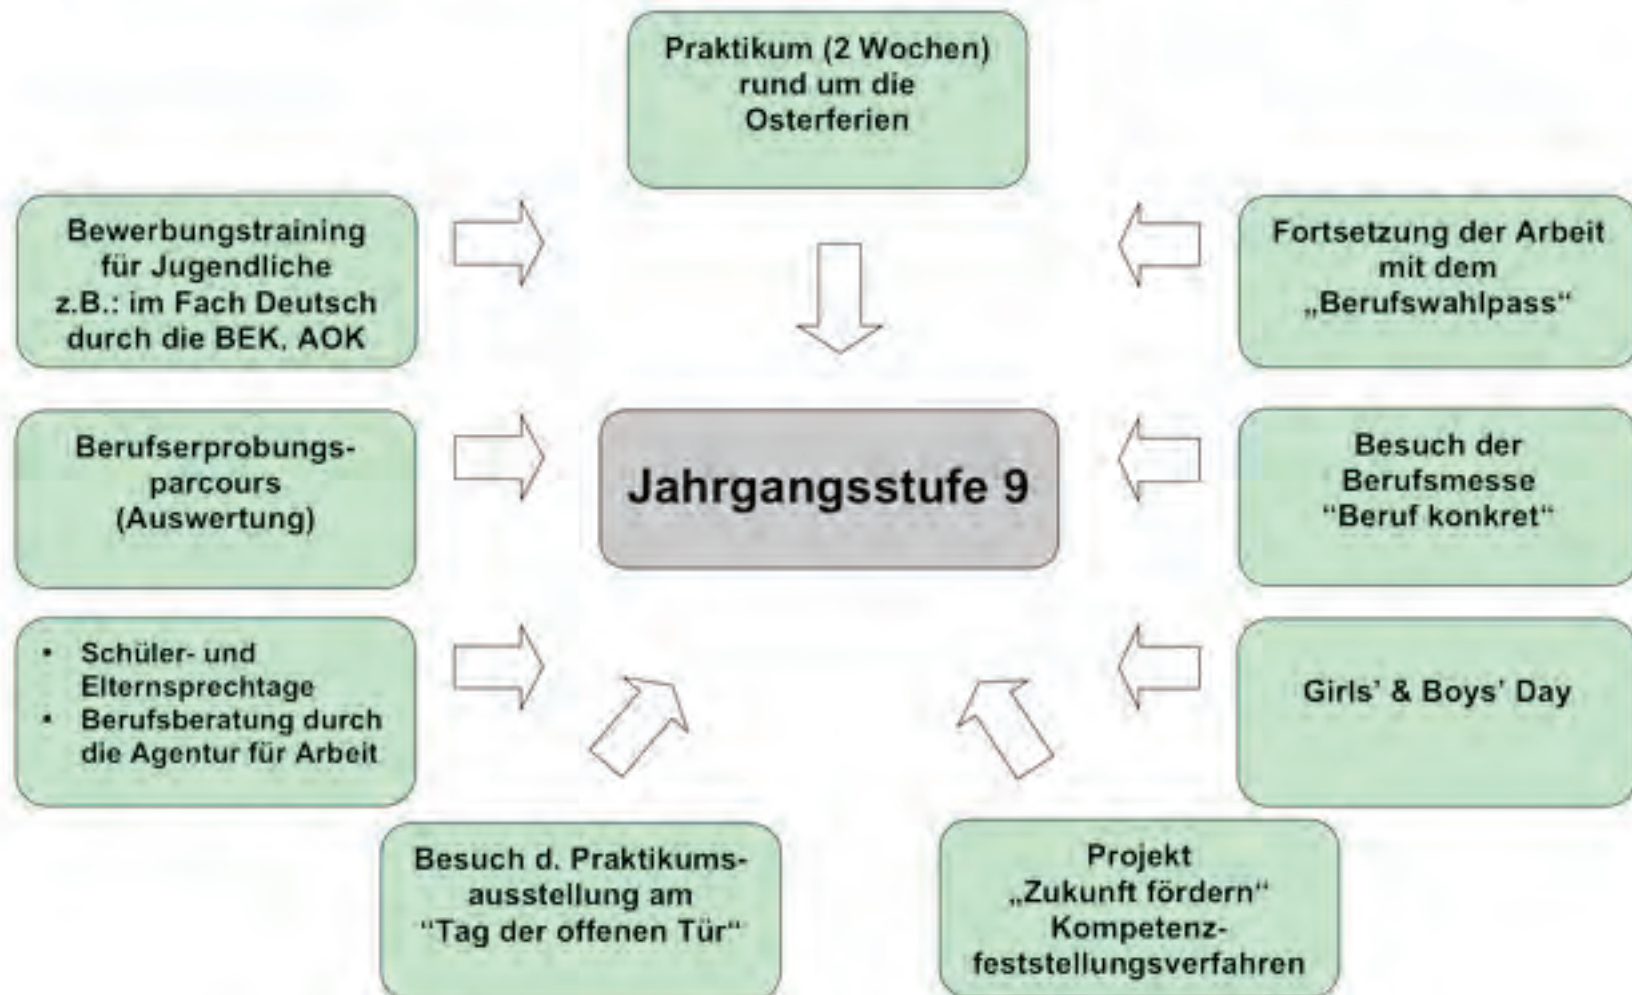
Praktikum (2 Wochen) rund um die Osterferien

Bewerbungstraining für Jugendliche z.B.: im Fach Deutsch durch die BEK, AOK

Fortsetzung der Arbeit mit dem „Berufswahlpass“

Berufserprobungsparcours (Auswertung)

Jahrgangsstufe 9

Besuch der Berufsmesse “Beruf konkret“

- Schüler- und Elternsprechtage
- Berufsberatung durch die Agentur für Arbeit

Girls’ & Boys’ Day

Besuch d. Praktikumsausstellung am “Tag der offenen Tür“

Projekt „Zukunft fördern“ Kompetenzfeststellungsverfahren